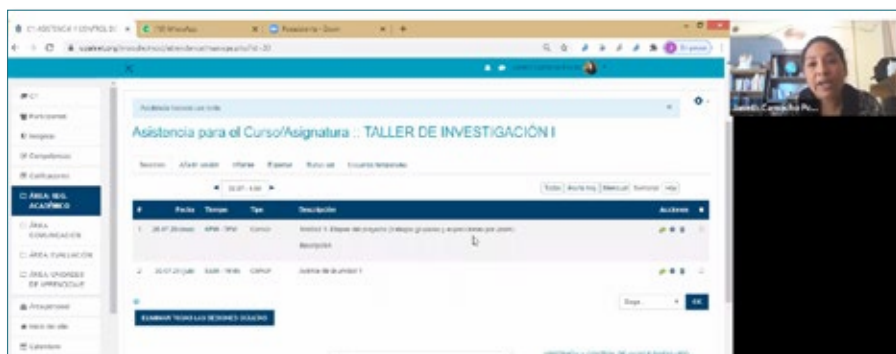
Asistencia para el Curso/Asignatura :: TALLER DE INVESTIGACIÓN I

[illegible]

ÁREA: REG. ACADÉMICO

ÁREA: COMUNICACIÓN

ÁREA: EVALUACIÓN

ÁREA: UNIDADES DE APRENDIZAJE

| # | Fecha | Tiempo | Tipo | Descripción | Acciones |
|---|---|---|---|---|---|
| 1 | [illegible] | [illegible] | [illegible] | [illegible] | |
| 2 | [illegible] | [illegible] | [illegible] | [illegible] | |

ELIMINAR TODAS LAS SESIONES OCULTAS

OK

Jacinta Camacho Pu...